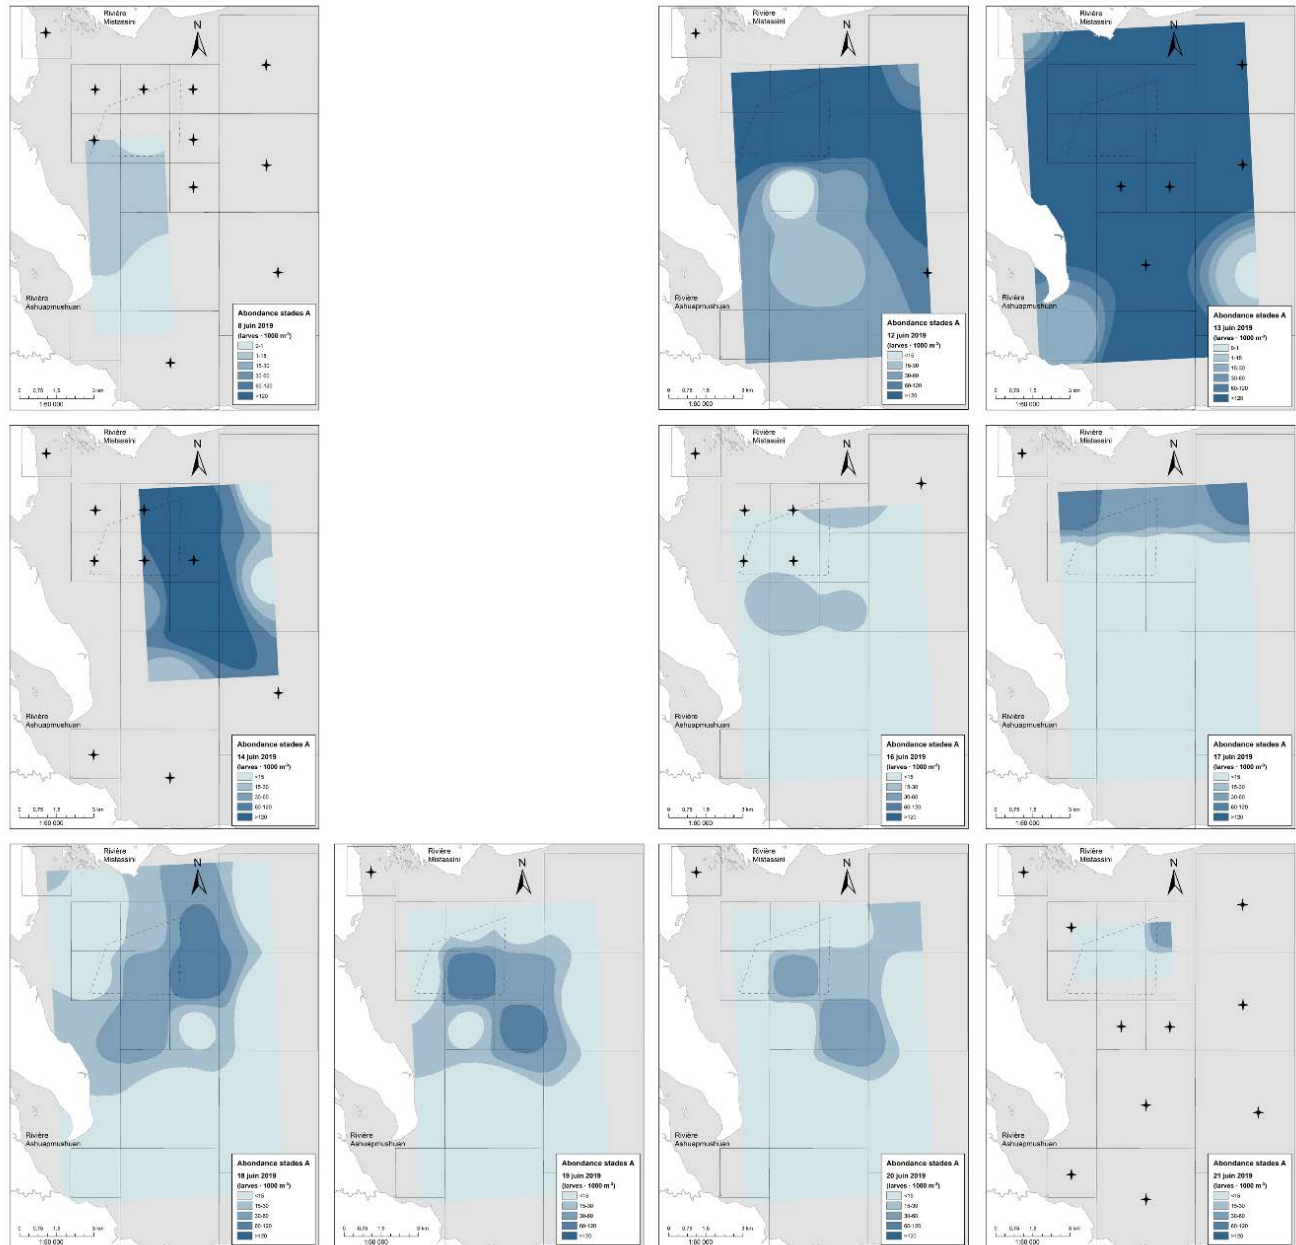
Rivière Mistassini

N

Rivière Ashuapmushuan

Abondance stades A
8 juin 2019
(larves · 1000 m³)
0-1
1-15
15-30
30-60
60-120
>120

0 0,75 1,5 3 km
1:60 000

Rivière Mistassini

N

Rivière Ashuapmushuan

Abondance stades A
12 juin 2019
(larves · 1000 m³)
<15
15-30
30-60
60-120
>120

0 0,75 1,5 3 km
1:60 000

Rivière Mistassini

N

Rivière Ashuapmushuan

Abondance stades A
13 juin 2019
(larves · 1000 m³)
0-1
1-15
15-30
30-60
60-120
>120

0 0,75 1,5 3 km
1:60 000

Rivière Mistassini

N

Rivière Ashuapmushuan

Abondance stades A
14 juin 2019
(larves · 1000 m³)
<15
15-30
30-60
60-120
>120

0 0,75 1,5 3 km
1:60 000

Rivière Mistassini

N

Rivière Ashuapmushuan

Abondance stades A
16 juin 2019
(larves · 1000 m³)
<15
15-30
30-60
60-120
>120

0 0,75 1,5 3 km
1:60 000

Rivière Mistassini

N

Rivière Ashuapmushuan

Abondance stades A
17 juin 2019
(larves · 1000 m³)
<15
15-30
30-60
60-120
>120

0 0,75 1,5 3 km
1:60 000

Rivière Mistassini

N

Rivière Ashuapmushuan

Abondance stades A
18 juin 2019
(larves · 1000 m³)
<15
15-30
30-60
60-120
>120

0 0,75 1,5 3 km
1:60 000

Rivière Mistassini

N

Rivière Ashuapmushuan

Abondance stades A
19 juin 2019
(larves · 1000 m³)
<15
15-30
30-60
60-120
>120

0 0,75 1,5 3 km
1:60 000

Rivière Mistassini

N

Rivière Ashuapmushuan

Abondance stades A
20 juin 2019
(larves · 1000 m³)
<15
15-30
30-60
60-120
>120

0 0,75 1,5 3 km
1:60 000

Rivière Mistassini

N

Rivière Ashuapmushuan

Abondance stades A
21 juin 2019
(larves · 1000 m³)
<15
15-30
30-60
60-120
>120

0 0,75 1,5 3 km
1:60 000